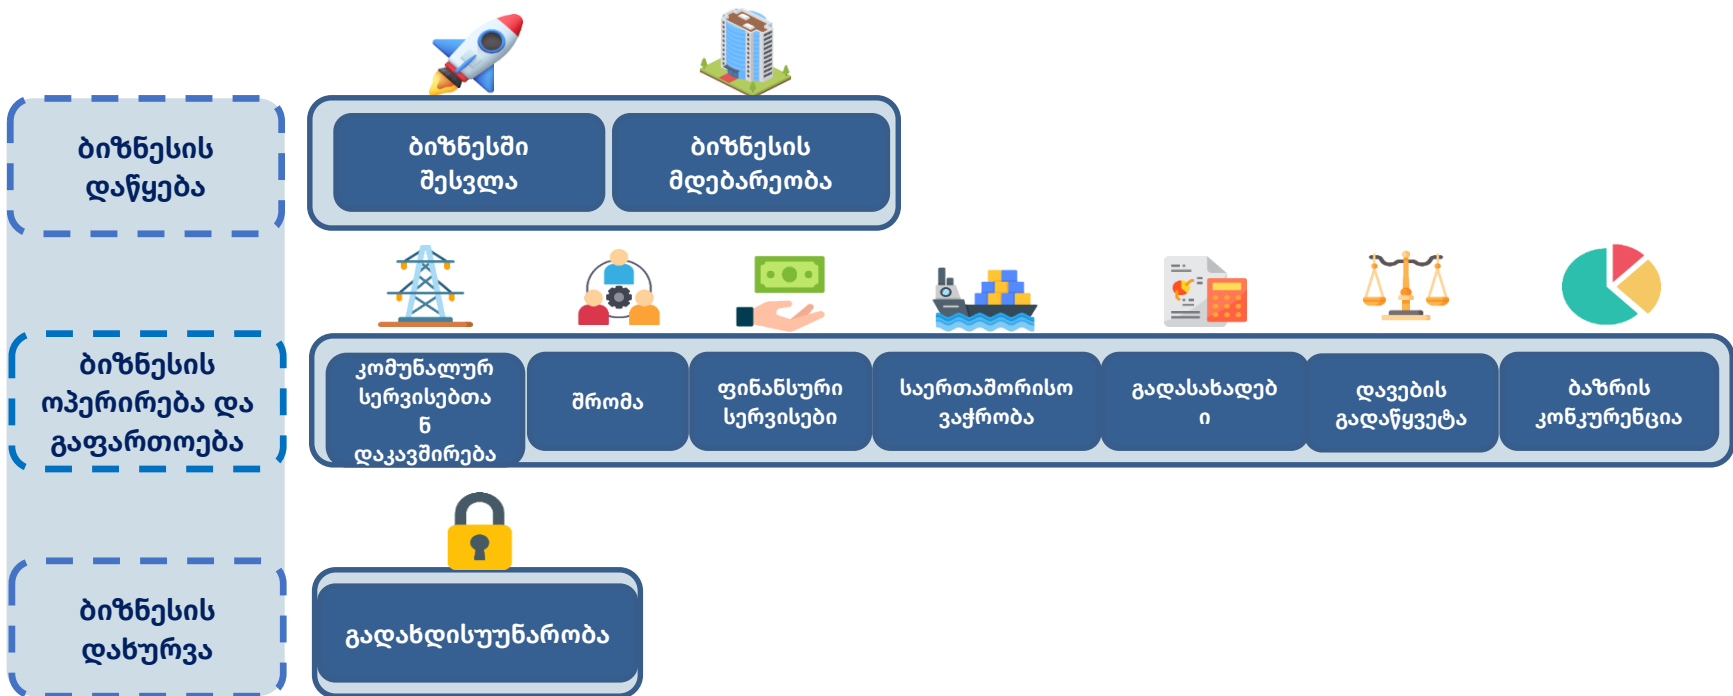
ბიზნესის დაწყება

ბიზნესში შესვლა

ბიზნესის მდებარეობა

ბიზნესის ოპერირება და გაფართოება

კომუნალურ სერვისებთა ნ დაკავშირება

შრომა

ფინანსური სერვისები

საერთაშორისო ვაჭრობა

გადასახადებ ი

დავების გადაწყვეტა

ბაზრის კონკურენცია

ბიზნესის დახურვა

გადახდისუუნარობა